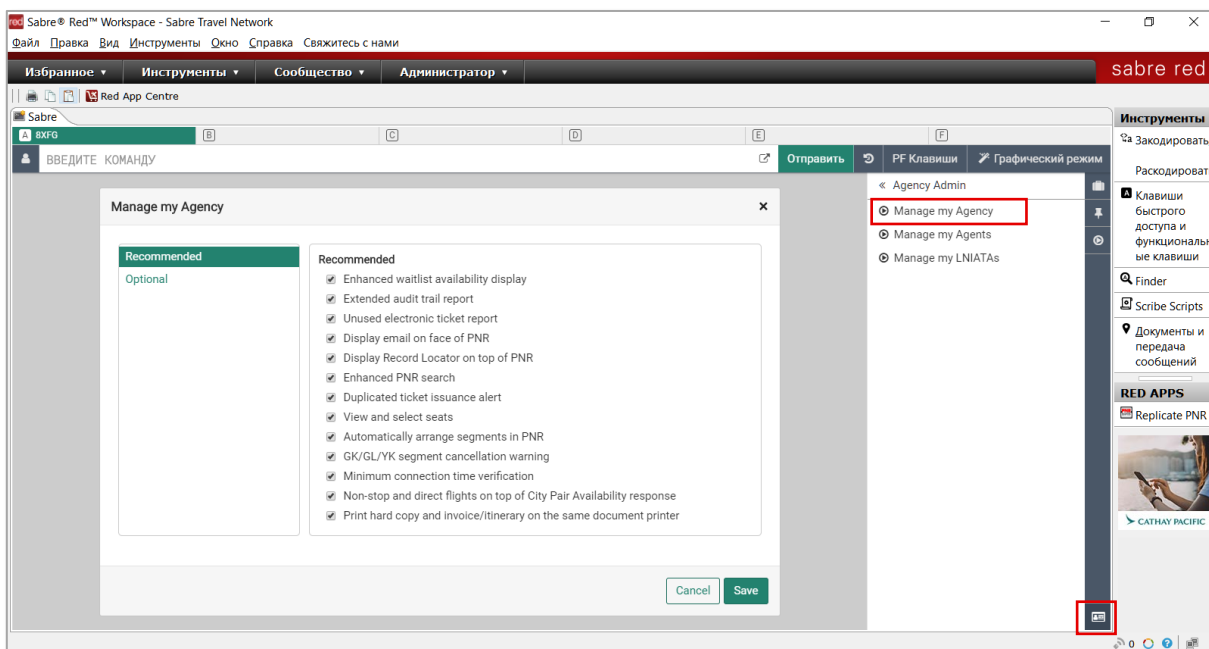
Sabre® Red™ Workspace - Sabre Travel Network

Файл Правка Вид Инструменты Окно Справка Свяжитесь с нами

Избранное ▾ Инструменты ▾ Сообщество ▾ Администратор ▾

sabre red

Red App Centre

Sabre

A 8XFG B C D E F

ВВЕДИТЕ КОМАНДУ

Отправить PF Клавиши Графический режим

Manage my Agency ×

Recommended
Optional

Recommended
Enhanced waitlist availability display
Extended audit trail report
Unused electronic ticket report
Display email on face of PNR
Display Record Locator on top of PNR
Enhanced PNR search
Duplicated ticket issuance alert
View and select seats
Automatically arrange segments in PNR
GK/GL/YK segment cancellation warning
Minimum connection time verification
Non-stop and direct flights on top of City Pair Availability response
Print hard copy and invoice/itinerary on the same document printer

Cancel Save

« Agency Admin
Manage my Agency
Manage my Agents
Manage my LNIATAs

Инструменты
Закодировать
Раскодироват
Клавиши быстрого доступа и функциональные клавиши
Finder
Scribe Scripts
Документы и передача сообщений

RED APPS
Replicate PNR

CATHAY PACIFIC

0